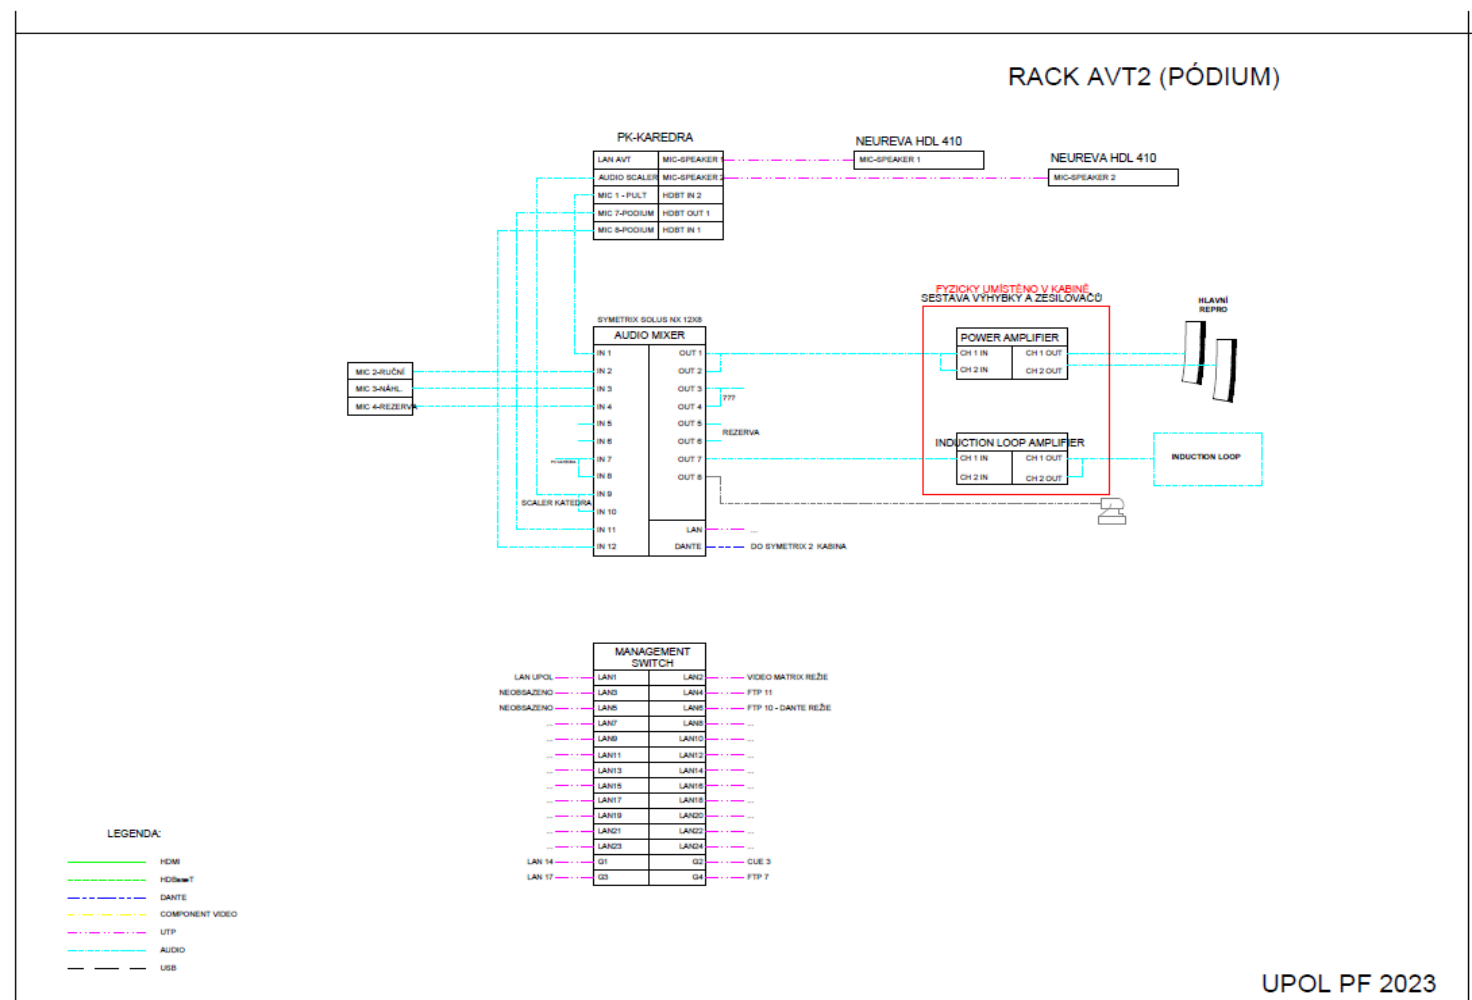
RACK AVT2 (PÓDIUM)

PK-KAREDRA

| LAN AVT | MIC-SPEAKER 1 |
|---|---|
| AUDIO SCALER | MIC-SPEAKER 2 |
| MIC 1 - PULT | HDBT IN 2 |
| MIC 7-PODIUM | HDBT OUT 1 |
| MIC 8-PODIUM | HDBT IN 1 |

NEUREVA HDL 410
MIC-SPEAKER 1

NEUREVA HDL 410
MIC-SPEAKER 2

FYZICKY UMÍSTĚNO V KABINĚ
SESTAVA VÝHYBKY A ZESILOVAČŮ

HLAVNÍ REPRO

SYMETRIX SOLUS NX 12X8
AUDIO MIXER

| IN 1 | OUT 1 |
|---|---|
| IN 2 | OUT 2 |
| IN 3 | OUT 3 |
| IN 4 | OUT 4 |
| IN 5 | OUT 5 |
| IN 6 | OUT 6 |
| IN 7 | OUT 7 |
| IN 8 | OUT 8 |
| IN 9 | |
| IN 10 | |
| IN 11 | LAN |
| IN 12 | DANTE |

MIC 2-RUČNÍ
MIC 3-NÁHL.
MIC 4-REZERVA

???
REZERVA
SCALER KATEDRA
...
DO SYMETRIX 2 KABINA

POWER AMPLIFIER

| CH 1 IN | CH 1 OUT |
|---|---|
| CH 2 IN | CH 2 OUT |

INDUCTION LOOP AMPLIFIER

| CH 1 IN | CH 1 OUT |
|---|---|
| CH 2 IN | CH 2 OUT |

INDUCTION LOOP

MANAGEMENT SWITCH

| LAN1 | LAN2 |
|---|---|
| LAN3 | LAN4 |
| LAN5 | LAN6 |
| LAN7 | LAN8 |
| LAN9 | LAN10 |
| LAN11 | LAN12 |
| LAN13 | LAN14 |
| LAN15 | LAN16 |
| LAN17 | LAN18 |
| LAN19 | LAN20 |
| LAN21 | LAN22 |
| LAN23 | LAN24 |
| G1 | G2 |
| G3 | G4 |

LAN UPOL
NEOBSAZENO
NEOBSAZENO
...
...
...
...
...
...
...
...
LAN 14
LAN 17

VIDEO MATRIX REŽIE
FTP 11
FTP 10 - DANTE REŽIE
...
...
...
...
...
...
...
...
CUE 3
FTP 7

LEGENDA:
HDMI
HDBaseT
DANTE
COMPONENT VIDEO
UTP
AUDIO
USB

UPOL PF 2023